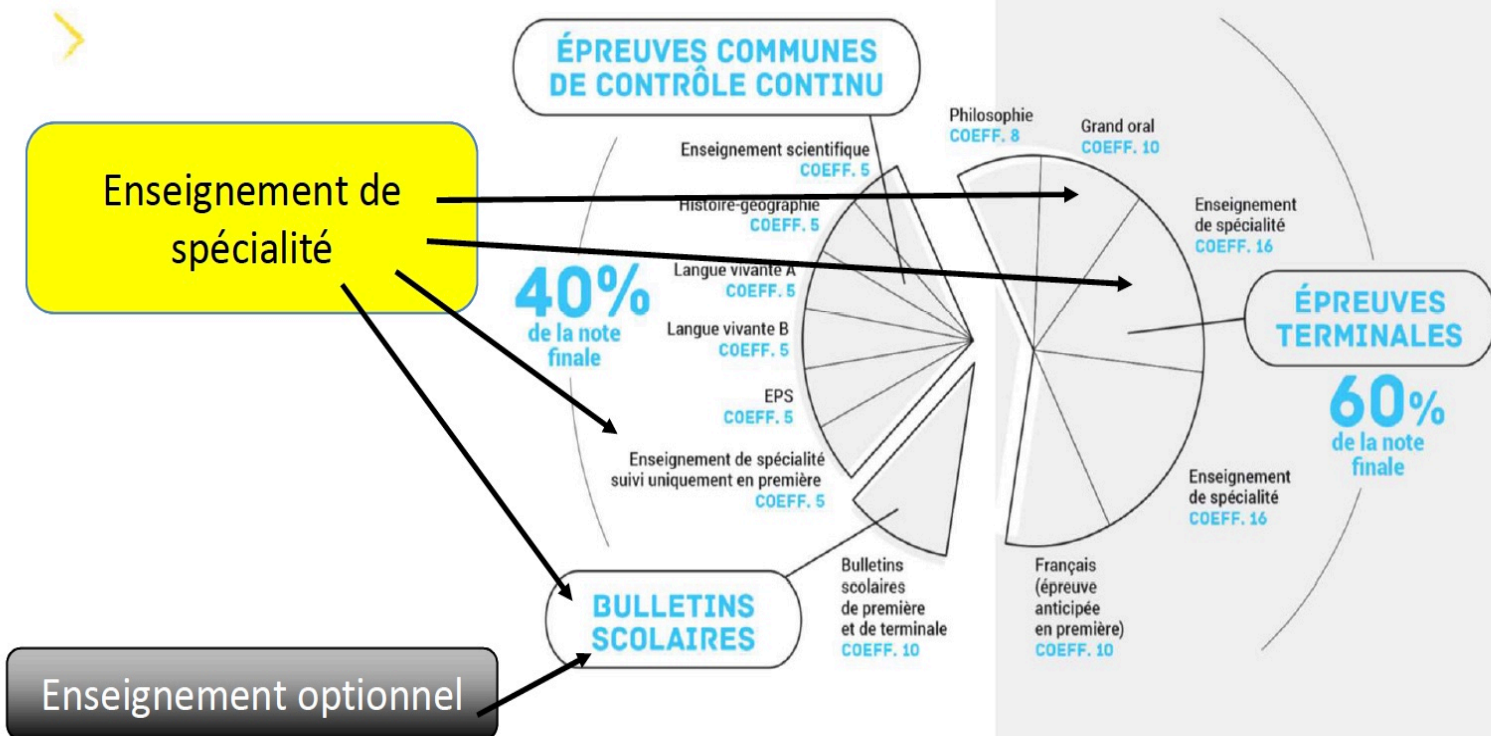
ÉPREUVES COMMUNES DE CONTRÔLE CONTINU

Enseignement de spécialité

Enseignement scientifique
COEFF. 5

Histoire-géographie
COEFF. 5

Langue vivante A
COEFF. 5

Langue vivante B
COEFF. 5

EPS
COEFF. 5

Enseignement de spécialité suivi uniquement en première
COEFF. 5

40%
de la note finale

Philosophie
COEFF. 8

Grand oral
COEFF. 10

Enseignement de spécialité
COEFF. 16

ÉPREUVES TERMINALES

60%
de la note finale

Enseignement de spécialité
COEFF. 16

Français (épreuve anticipée en première)
COEFF. 10

Bulletins scolaires de première et de terminale
COEFF. 10

BULLETINS SCOLAIRES

Enseignement optionnel